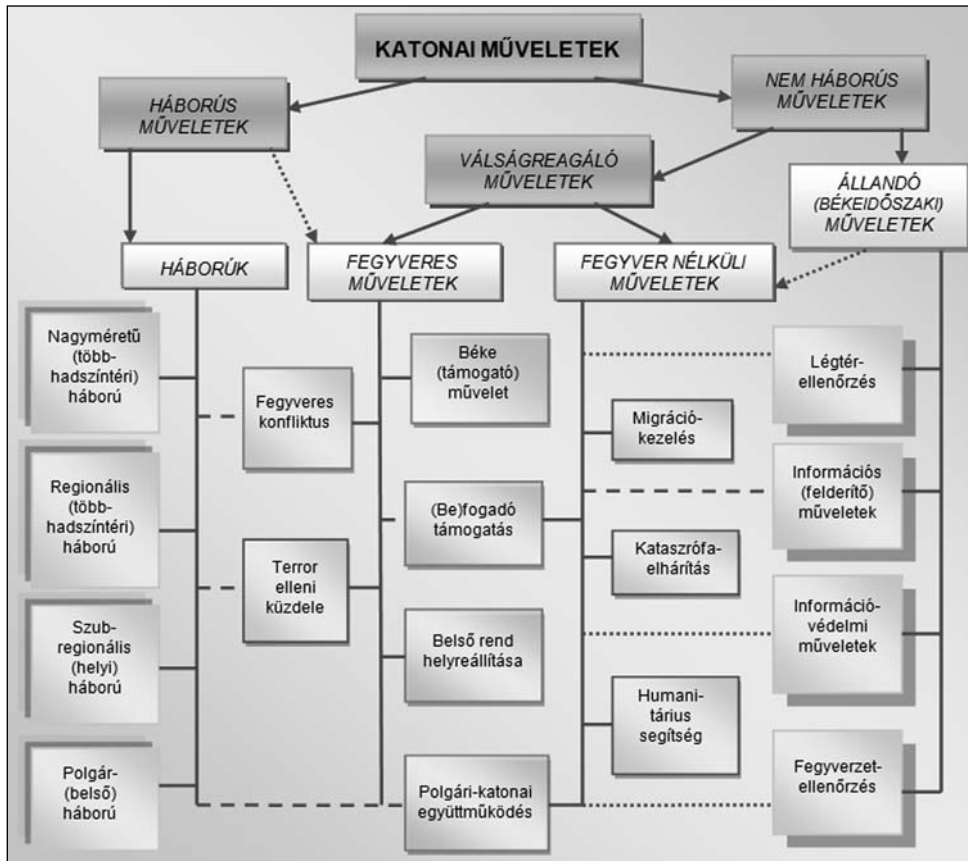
KATONAI MŰVELETEK

HÁBORÚS MŰVELETEK

NEM HÁBORÚS MŰVELETEK

VÁLSÁGREAGÁLÓ MŰVELETEK

ÁLLANDÓ (BÉKEIDŐSZAKI) MŰVELETEK

HÁBORÚK

FEGYVERES MŰVELETEK

FEGYVER NÉLKÜLI MŰVELETEK

Nagyméretű (több-hadszíntéri) háború

Regionális (több-hadszíntéri) háború

Szub-regionális (helyi) háború

Polgár-(belső) háború

Fegyveres konfliktus

Terror elleni küzdele

Béke (támogató) művelet

(Be)fogadó támogatás

Belső rend helyreállítása

Polgári-katonai együttműködés

Migráció-kezelés

Kataszrófa-elhárítás

Humani-tárius segítség

Légtér-ellenőrzés

Információs (felderítő) műveletek

Információ-védelmi műveletek

Fegyverzet-ellenőrzés